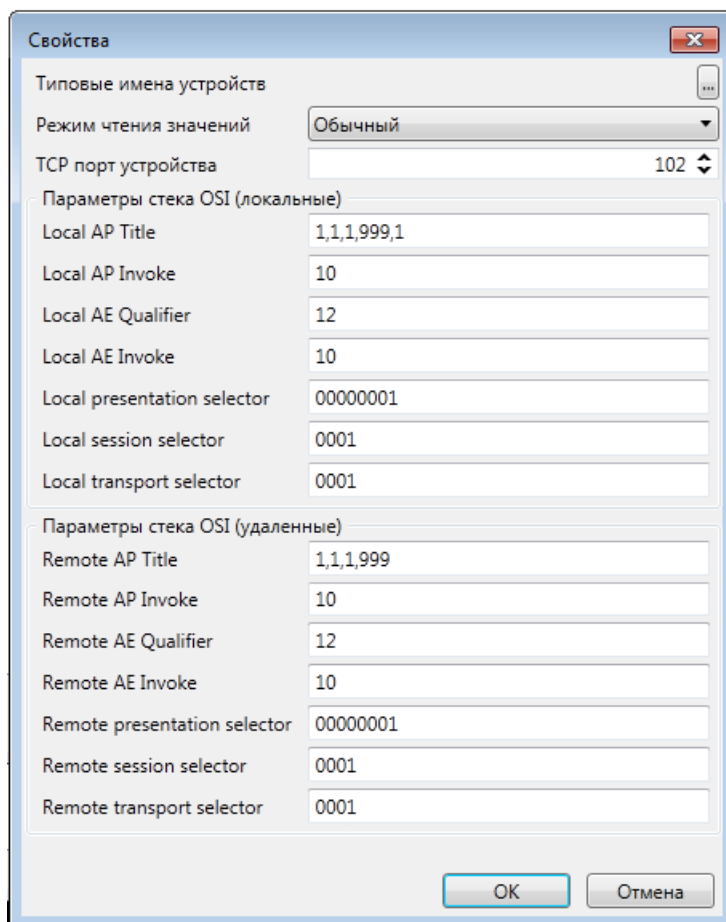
Свойства

Типовые имена устройств ...

Режим чтения значений Обычный

TCP порт устройства 102

Параметры стека OSI (локальные)

| | |
|---|---|
| Local AP Title | 1,1,1,999,1 |
| Local AP Invoke | 10 |
| Local AE Qualifier | 12 |
| Local AE Invoke | 10 |
| Local presentation selector | 00000001 |
| Local session selector | 0001 |
| Local transport selector | 0001 |

Параметры стека OSI (удаленные)

| | |
|---|---|
| Remote AP Title | 1,1,1,999 |
| Remote AP Invoke | 10 |
| Remote AE Qualifier | 12 |
| Remote AE Invoke | 10 |
| Remote presentation selector | 00000001 |
| Remote session selector | 0001 |
| Remote transport selector | 0001 |

OK Отмена